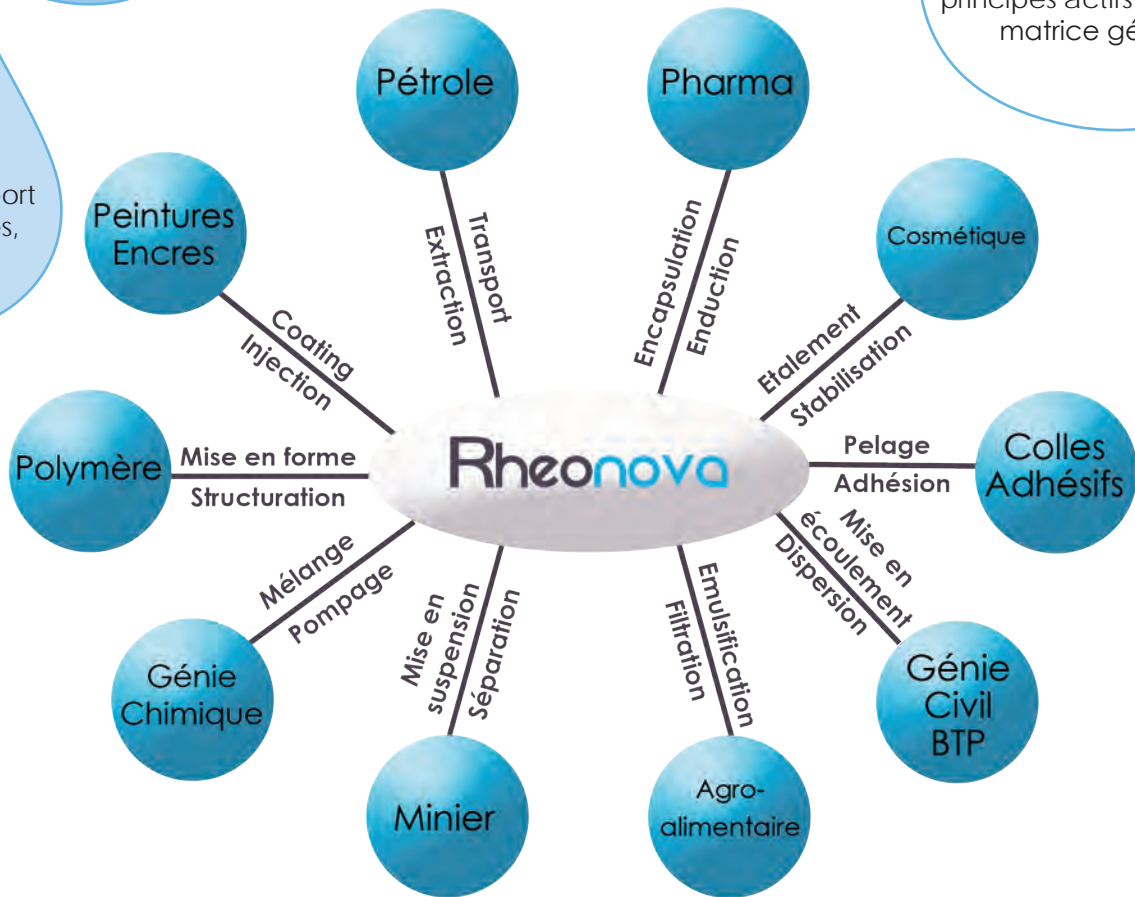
principes actifs
matrice gé

ort
s,

Pétrole

Pharma

Peintures
Encres

Transport
Extraction

Encapsulation
Enduction

Cosmétique

Coating
Injection

Etalement
Stabilisation

Polymère

Mise en forme
Structuration

Rheonova

Pelage
Adhésion

Colles
Adhésifs

Mélange
Pompage

Mise en suspension
Séparation

Emulsification
Filtration

Mise en écoulement
Dispersion

Génie
Chimique

Minier

Agro-
alimentaire

Génie
Civil
BTP